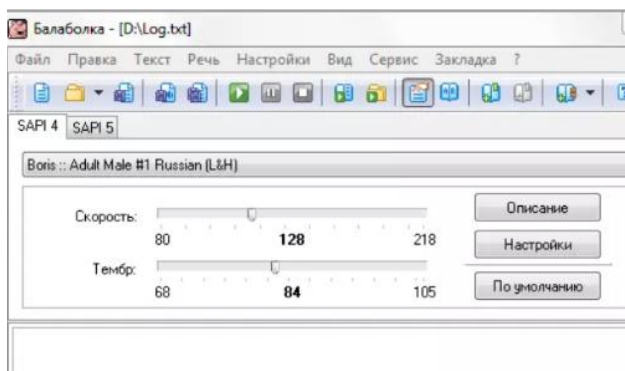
Балаболка - [D:\Log.txt]

Файл Правка Текст Речь Настройки Вид Сервис Закладка ?

SAPI 4 SAPI 5

Boris :: Adult Male #1 Russian (L&H)

Скорость:
80 128 218

Тембр:
68 84 105

Описание
Настройки
По умолчанию